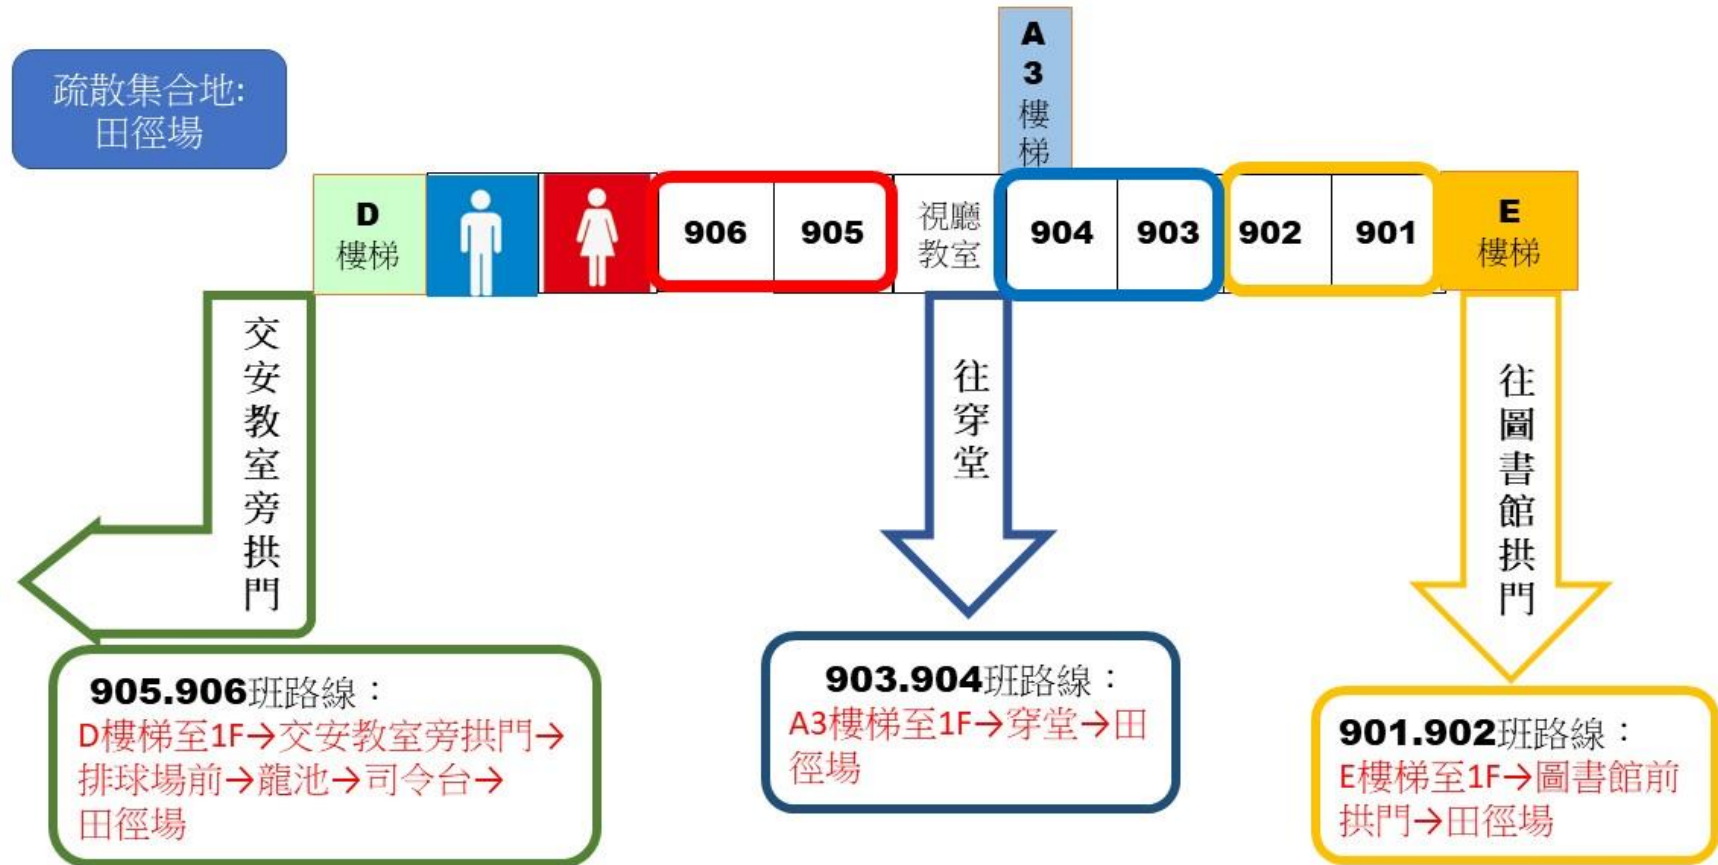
疏散集合地:
田徑場

A
3
樓
梯

D
樓梯

906

905

視聽
教室

904

903

902

901

E
樓梯

交安教室旁拱門

往穿堂

往圖書館拱門

905.906班路線：
D樓梯至1F→交安教室旁拱門→排球場前→龍池→司令台→田徑場

903.904班路線：
A3樓梯至1F→穿堂→田徑場

901.902班路線：
E樓梯至1F→圖書館前拱門→田徑場